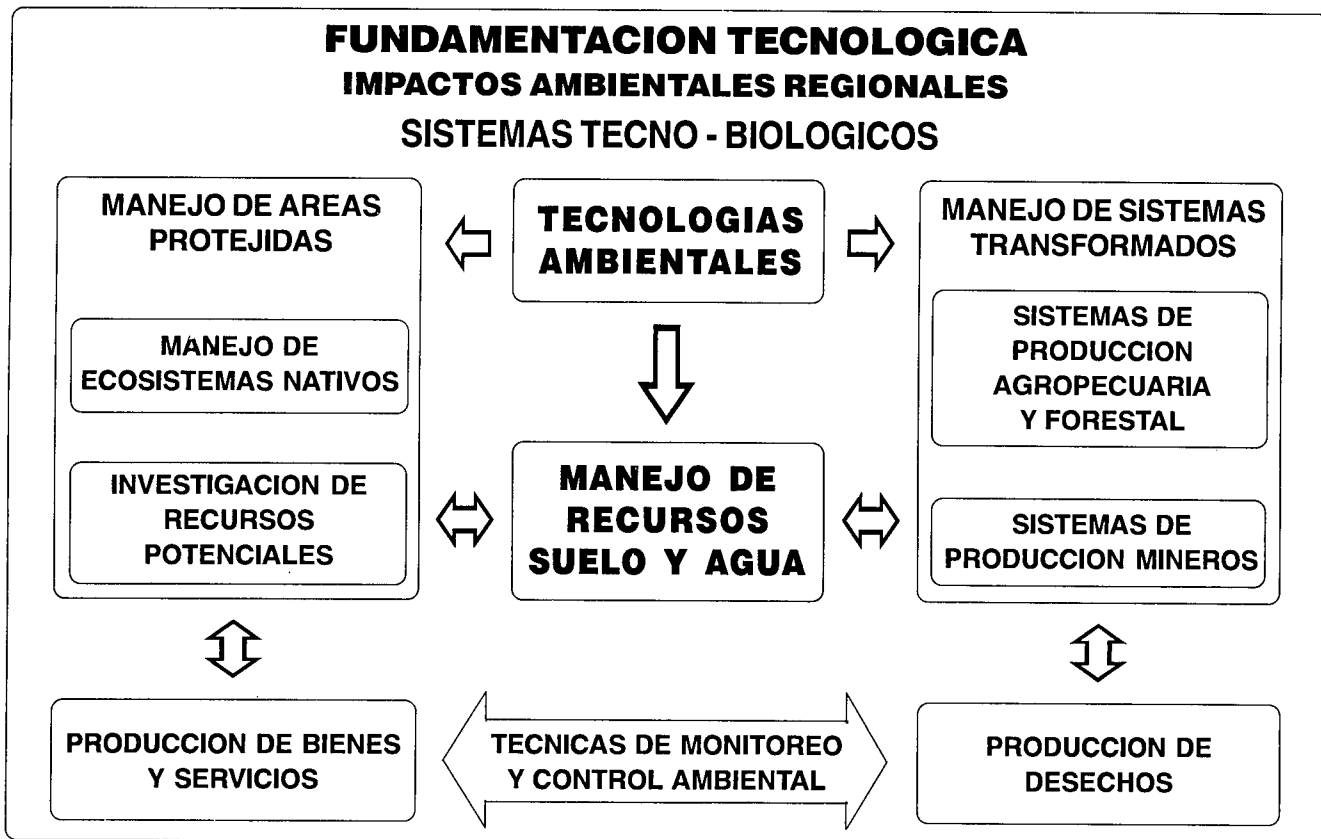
FUNDAMENTACION TECNOLOGICA
IMPACTOS AMBIENTALES REGIONALES
SISTEMAS TECNO - BIOLOGICOS

MANEJO DE AREAS PROTEJIDAS

MANEJO DE ECOSISTEMAS NATIVOS

INVESTIGACION DE RECURSOS POTENCIALES

TECNOLOGIAS AMBIENTALES

MANEJO DE RECURSOS SUELO Y AGUA

MANEJO DE SISTEMAS TRANSFORMADOS

SISTEMAS DE PRODUCCION AGROPECUARIA Y FORESTAL

SISTEMAS DE PRODUCCION MINEROS

PRODUCCION DE BIENES Y SERVICIOS

TECNICAS DE MONITOREO Y CONTROL AMBIENTAL

PRODUCCION DE DESECHOS